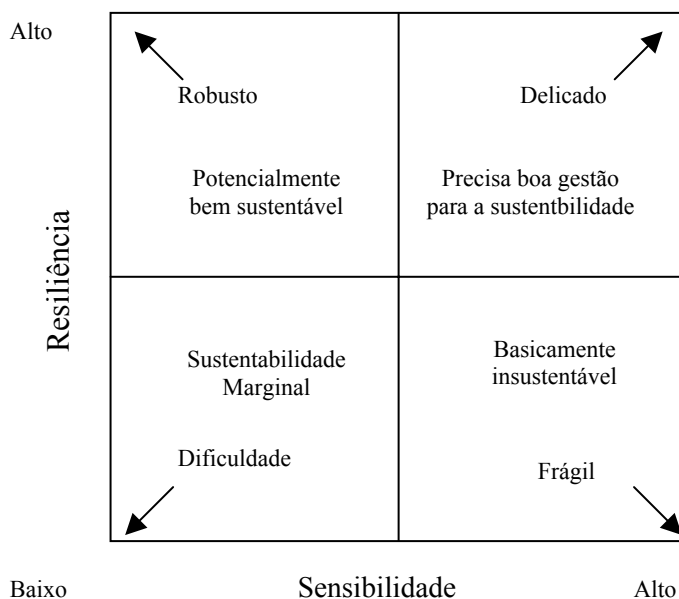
Alto

Resiliência

Robusto

Potencialmente bem sustentável

Delicado

Precisa boa gestão para a sustentbilidade

Sustentabilidade Marginal

Dificuldade

Basicamente insustentável

Frágil

Baixo

Sensibilidade

Alto